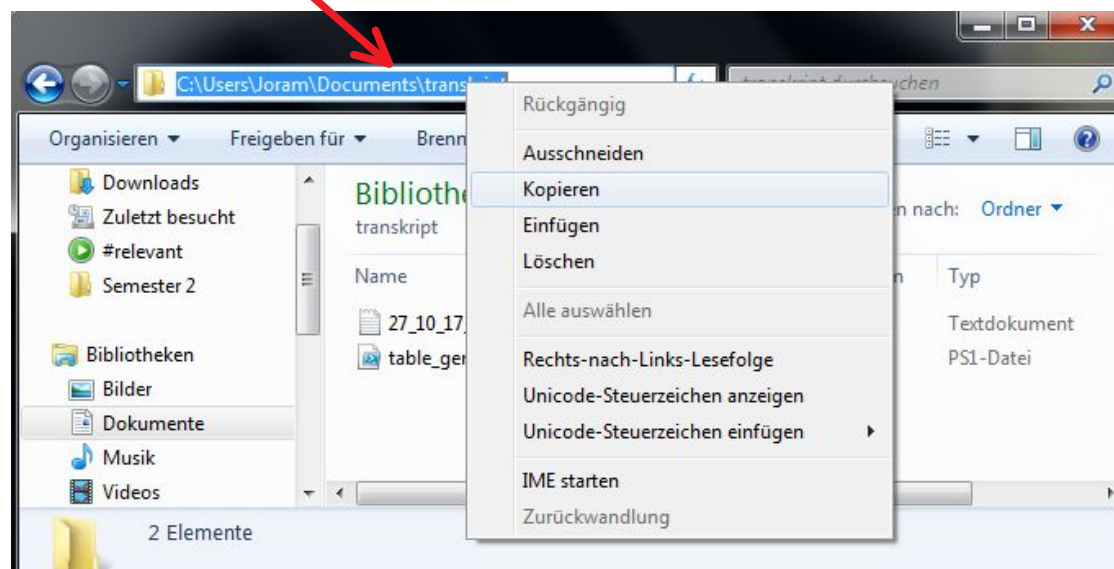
C:\Users\Joram\Documents\transkript

transkript durchsuchen

Organisieren ▾
Freigeben für ▾
Brenn

Downloads
Zuletzt besucht
#relevant
Semester 2

Bibliotheken
Bilder
Dokumente
Musik
Videos

Bibliothe
transkript
n nach: Ordner ▾

Name
Typ
27_10_17_
Textdokument
table_ge
PS1-Datei

Rückgängig
Ausschneiden
Kopieren
Einfügen
Löschen
Alle auswählen
Rechts-nach-Links-Lesefolge
Unicode-Steuerzeichen anzeigen
Unicode-Steuerzeichen einfügen
IME starten
Zurückwandlung

2 Elemente